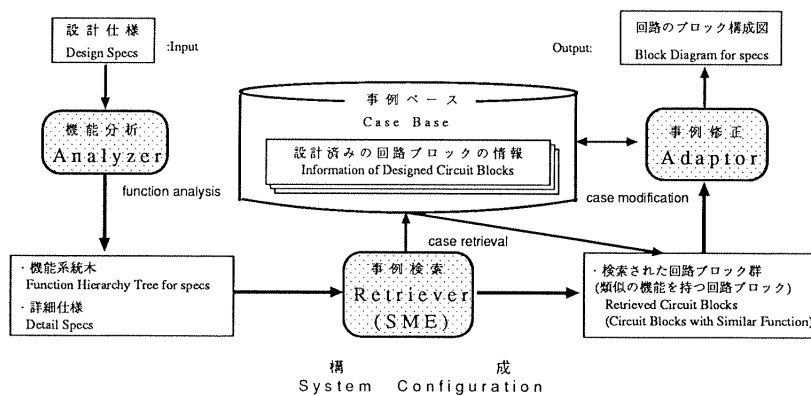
設計仕様
Design Specs
:Input

Output:
回路のブロック構成図
Block Diagram for specs

事例ベース
Case Base

設計済みの回路ブロックの情報
Information of Designed Circuit Blocks

機能分析
Analyzer

function analysis

事例修正
Adaptor

case modification

case retrieval

・機能系統木
Function Hierarchy Tree for specs
・詳細仕様
Detail Specs

事例検索
Retriever
(SME)

・検索された回路ブロック群
(類似の機能を持つ回路ブロック)
Retrieved Circuit Blocks
(Circuit Blocks with Similar Function)

構　成
System Configuration